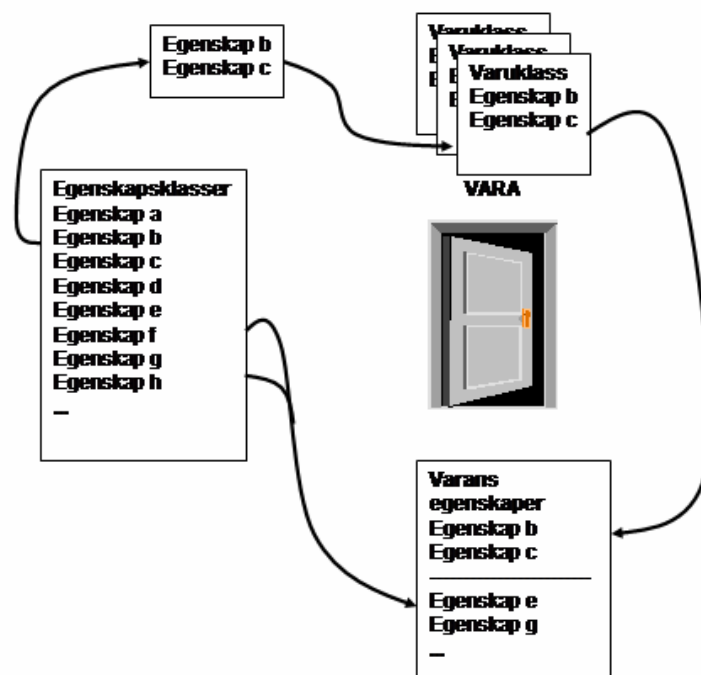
Egenskap b
Egenskap c

Varuklass
Varuklass
Varuklass
Egenskap b
Egenskap c

VARA

Egenskapsklasser
Egenskap a
Egenskap b
Egenskap c
Egenskap d
Egenskap e
Egenskap f
Egenskap g
Egenskap h
–

Varans egenskaper
Egenskap b
Egenskap c

Egenskap e
Egenskap g
–